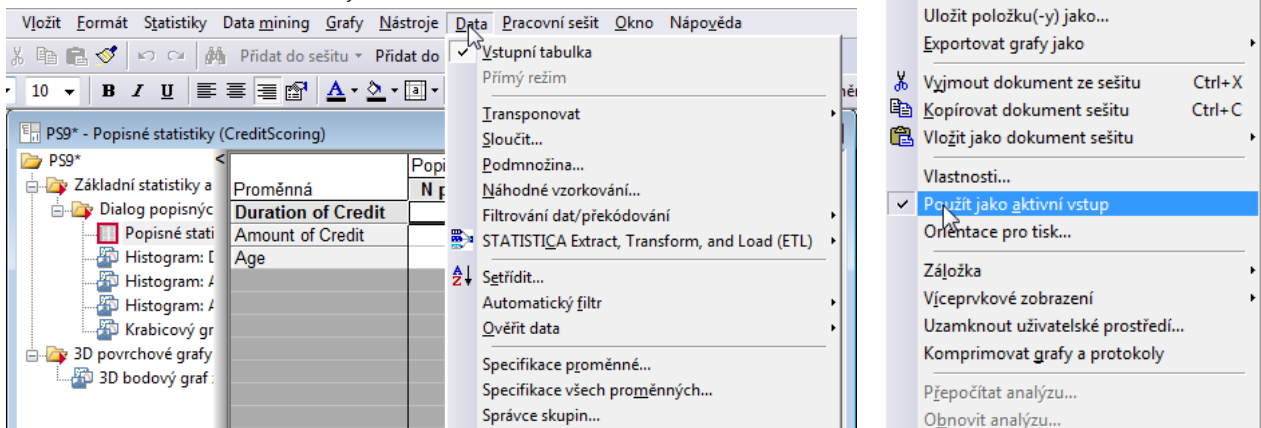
Vložit Formát Statistiky Data mining Grafy Nástroje Data Pracovní sešit Okno Nápověda

Přidat do sešitu ▾ Přidat do

10 B I U A

PS9* - Popisné statistiky (CreditScoring)

PS9*
Základní statistiky a
Dialog popisnýc
Popisné stati
Histogram: D
Histogram: A
Histogram: A
Krabicový gr
3D povrchové grafy
3D bodový graf

| Proměnná | Popi N p |
|---|---|
| Duration of Credit | |
| Amount of Credit | |
| Age | |

Vstupní tabulka
Přímý režim
Transponovat
Sloučit...
Podmnožina...
Náhodné vzorkování...
Filtrování dat/překódování
STATISTICA Extract, Transform, and Load (ETL)
Setřídit...
Automatický filtr
Ověřit data
Specifikace proměnné...
Specifikace všech proměnných...
Správce skupin...

Uložit položku(-y) jako...
Exportovat grafy jako
Vyjmout dokument ze sešitu Ctrl+X
Kopírovat dokument sešitu Ctrl+C
Vložit jako dokument sešitu
Vlastnosti...
Použít jako aktivní vstup
Orientace pro tisk...
Záložka
Víceprvkové zobrazení
Uzamknout uživatelské prostředí...
Komprimovat grafy a protokoly
Přepočítat analýzu...
Obnovit analýzu...